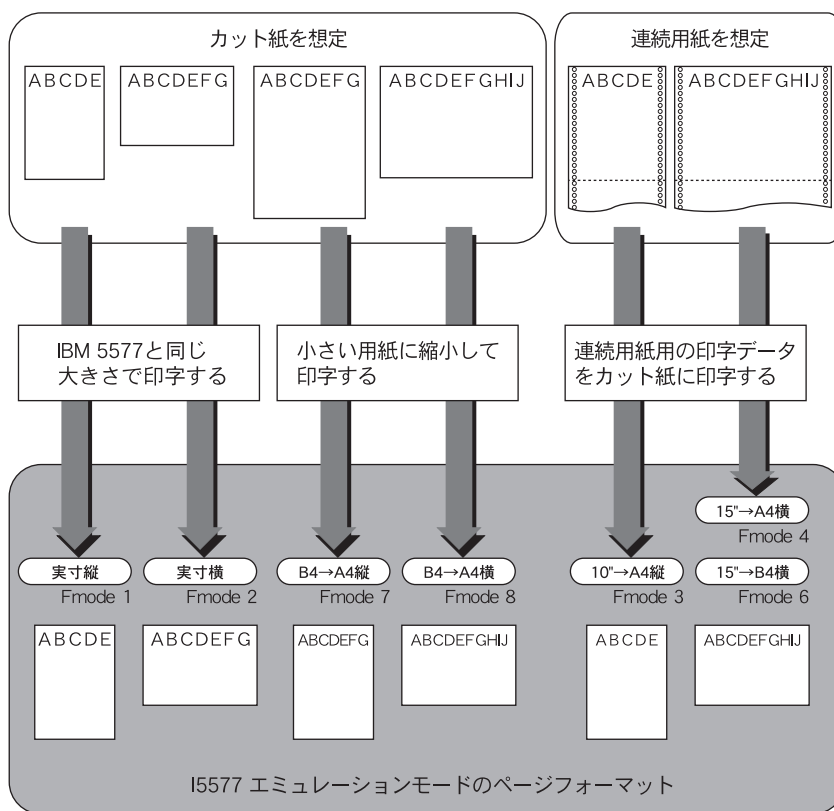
カット紙を想定

ABCDE

ABCDEFG

ABCDEFG

ABCDEFGHIJ

連続用紙を想定

ABCDE

ABCDEFGHIJ

IBM 5577と同じ大きさで印字する

小さい用紙に縮小して印字する

連続用紙用の印字データをカット紙に印字する

15"→A4横
Fmode 4

実寸縦
Fmode 1

実寸横
Fmode 2

B4→A4縦
Fmode 7

B4→A4横
Fmode 8

10"→A4縦
Fmode 3

15"→B4横
Fmode 6

ABCDE

ABCDEFG

ABCDEFG

ABCDEFGHIJ

ABCDE

ABCDEFGHIJ

I5577 エミュレーションモードのページフォーマット